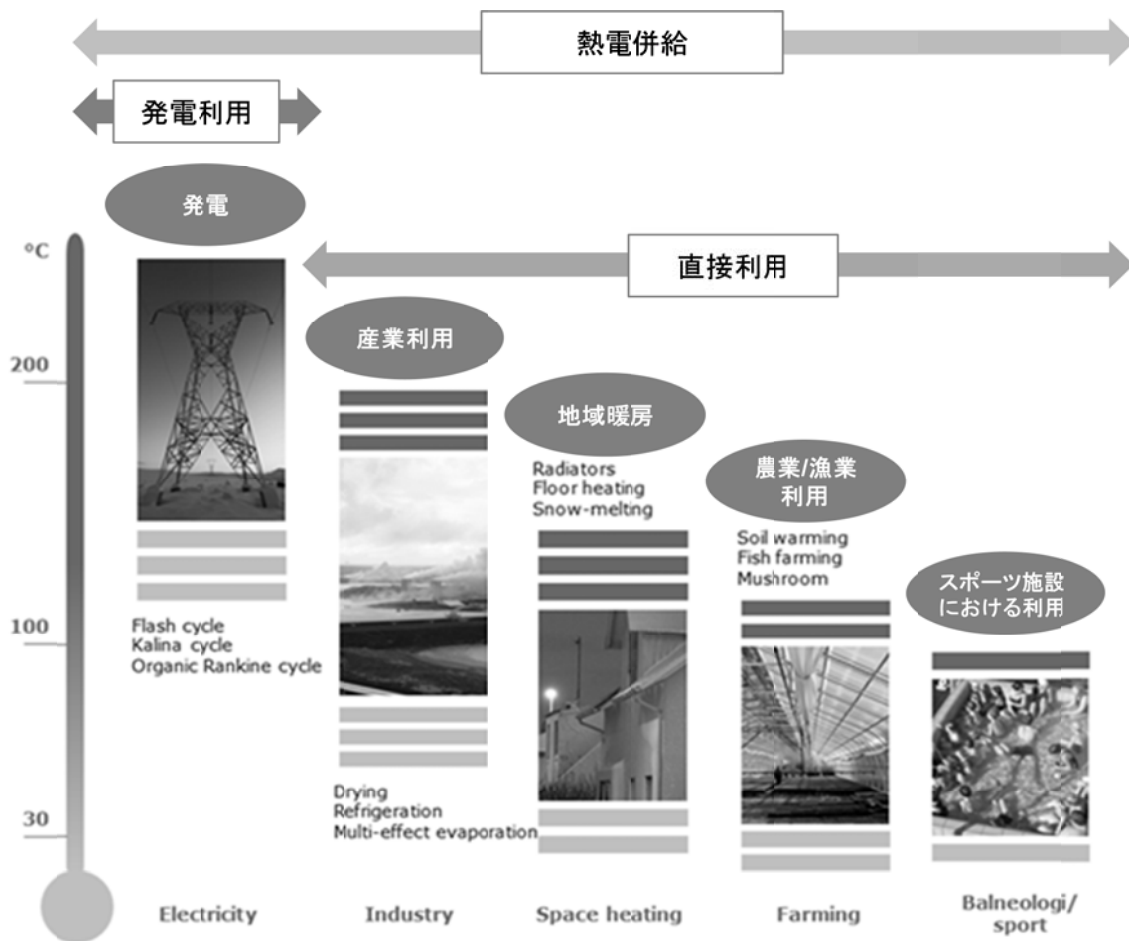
熱電併給

発電利用

発電

°C

直接利用

産業利用

200

地域暖房

Radiators
Floor heating
Snow-melting

農業/漁業
利用

Soil warming
Fish farming
Mushroom

スポーツ施設
における利用

100

Flash cycle
Kalina cycle
Organic Rankine cycle

Drying
Refrigeration
Multi-effect evaporation

30

Electricity

Industry

Space heating

Farming

Balneologi/
sport